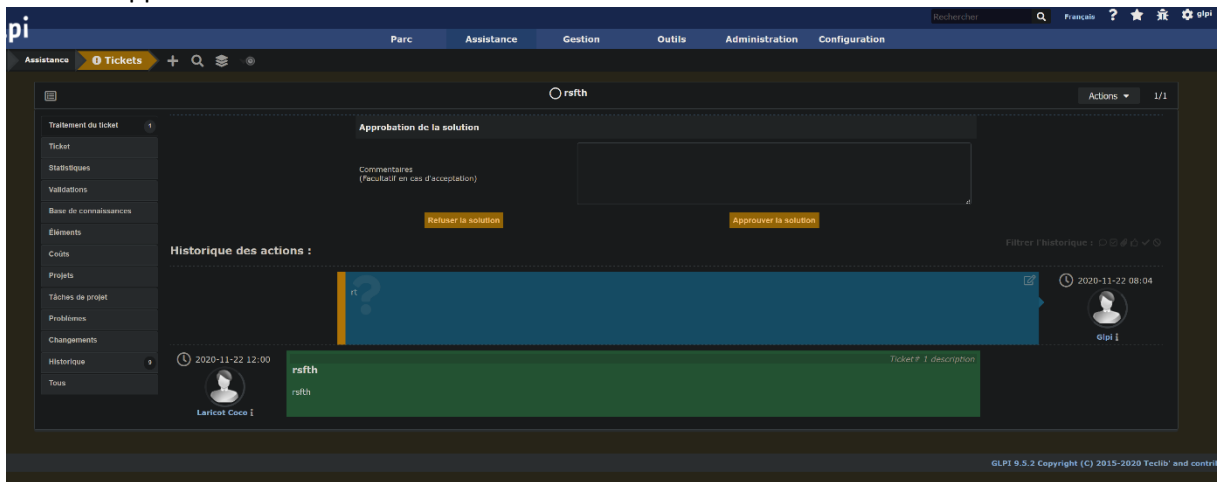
pi

Rechercher Français glpi

Parc Assistance Gestion Outils Administration Configuration

Assistance Tickets

rsfth

Actions 1/1

Traitement du ticket 1
Ticket
Statistiques
Validations
Base de connaissances
Éléments
Coûts
Projets
Tâches de projet
Problèmes
Changements
Historique 9
Tous

Approbation de la solution

Commentaires
(Facultatif en cas d'acceptation)

Refuser la solution

Approuver la solution

Historique des actions :

Filtrer l'historique :

rt

2020-11-22 08:04

Glpi

2020-11-22 12:00

Laricot Coco

Ticket# 1 description

rsfth

rsfth

GLPI 9.5.2 Copyright (C) 2015-2020 Teclib' and contri